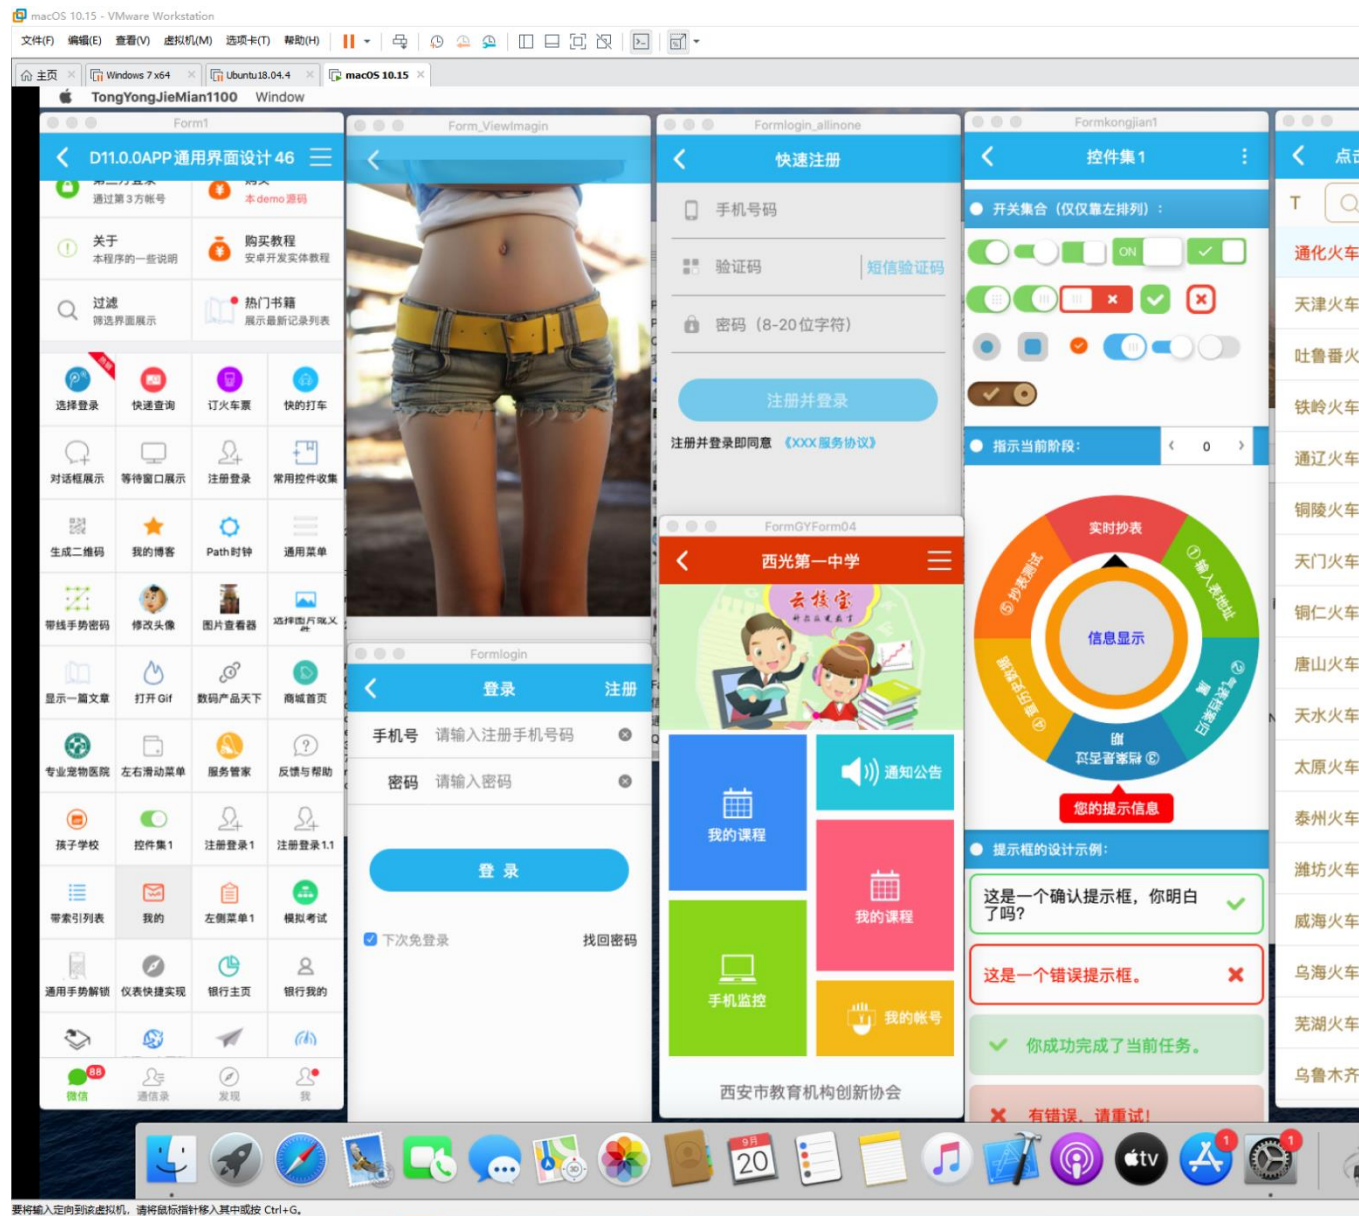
macOS 10.15 - VMware Workstation

文件(F) 编辑(E) 查看(V) 虚拟机(M) 选项卡(T) 帮助(H)

主页 Windows 7 x64 Ubuntu18.04.4 macOS 10.15

TongYongJieMian1100 Window

Form1

D11.0.0APP通用界面设计46

通过第3方帐号 本demo源码

关于 本程序的一些说明

购买教程 安卓开发实体教程

过滤 筛选界面展示

热门书籍 展示最新记录列表

选择登录 快速查询 订火车票 快的打车

对话框展示 等待窗口展示 注册登录 常用控件收集

生成二维码 我的博客 Path时钟 通用菜单

带线手势密码 修改头像 图片查看器 选择图片实现

显示一篇文章 打开Gif 数码产品天下 商城首页

专业宠物医院 左右滑动菜单 服务管家 反馈与帮助

孩子学校 控件集1 注册登录1 注册登录1.1

带索引列表 我的 左侧菜单1 模拟考试

通用手势解锁 仪表快捷实现 银行主页 银行我的

88
微信 通信录 发现 我

Form_Viewlmagin

Formlogin

登录 注册

手机号 请输入注册手机号码

密码 请输入密码

登 录

下次免登录 找回密码

Formlogin_allinone

快速注册

手机号码

验证码 短信验证码

密码（8-20位字符）

注册并登录

注册并登录即同意 《XXX服务协议》

FormGYForm04

西光第一中学

云校宝

我的课程 通知公告 我的课程 手机监控 我的帐号

西安市教育机构创新协会

Formkongjian1

控件集1

开关集合（仅仅靠左排列）：

ON

指示当前阶段： 0

实时抄表 输入表地址 信息显示

您的提示信息

提示框的设计示例：

这是一个确认提示框，你明白了吗？

这是一个错误提示框。

你成功完成了当前任务。

有错误，请重试!

点

T

通化火车 天津火车 吐鲁番火 铁岭火车 通辽火车 铜陵火车 天门火车 铜仁火车 唐山火车 天水火车 太原火车 泰州火车 潍坊火车 威海火车 乌海火车 芜湖火车 乌鲁木齐

9月 20

1 1

要将输入定向到该虚拟机，请将鼠标指针移入其中或按 Ctrl+G。